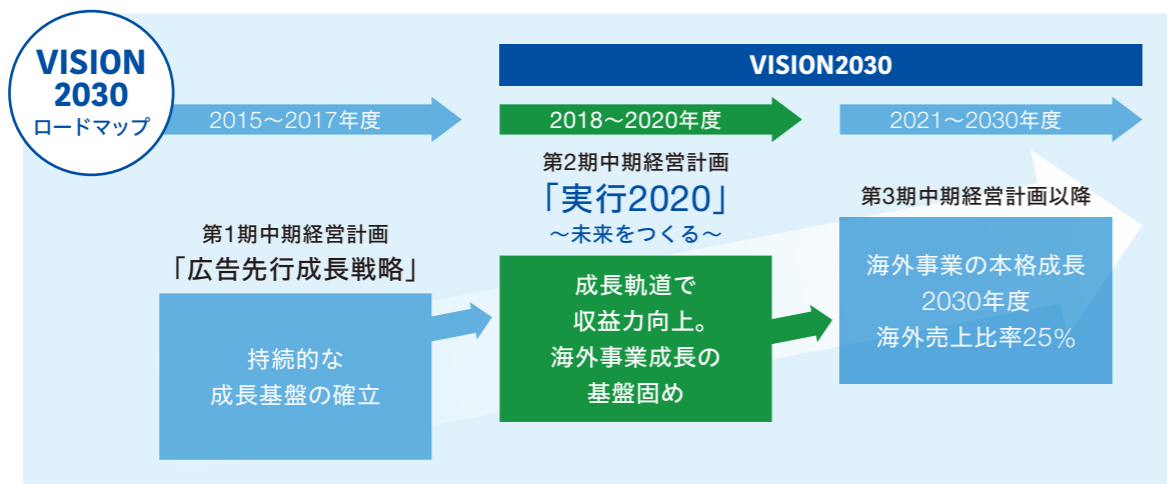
VISION 2030 ロードマップ

VISION2030

2015～2017年度

2018～2020年度

2021～2030年度

第2期中期経営計画
「実行2020」
～未来をつくる～

第3期中期経営計画以降

第1期中期経営計画
「広告先行成長戦略」

持続的な
成長基盤の確立

成長軌道で
収益力向上。
海外事業成長の
基盤固め

海外事業の本格成長
2030年度
海外売上比率25%